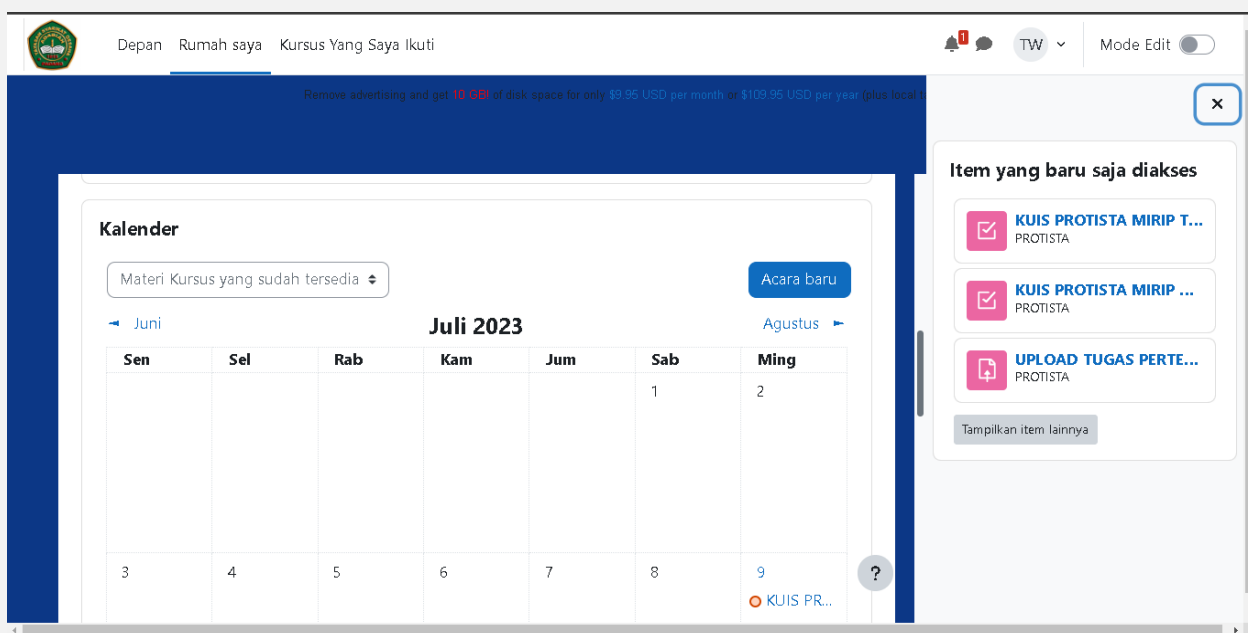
Depan Rumah saya Kursus Yang Saya Ikuti

1

TW

Mode Edit

Remove advertising and get 10 GB! of disk space for only $9.95 USD per month or $109.95 USD per year (plus local t

×

Kalender

Materi Kursus yang sudah tersedia

Acara baru

◄ Juni

Juli 2023

Agustus ►

| Sen | Sel | Rab | Kam | Jum | Sab | Ming |
|---|---|---|---|---|---|---|
| | | | | | 1 | 2 |
| 3 | 4 | 5 | 6 | 7 | 8 | 9 KUIS PR... |

?

Item yang baru saja diakses

KUIS PROTISTA MIRIP T...
PROTISTA

KUIS PROTISTA MIRIP ...
PROTISTA

UPLOAD TUGAS PERTE...
PROTISTA

Tampilkan item lainnya